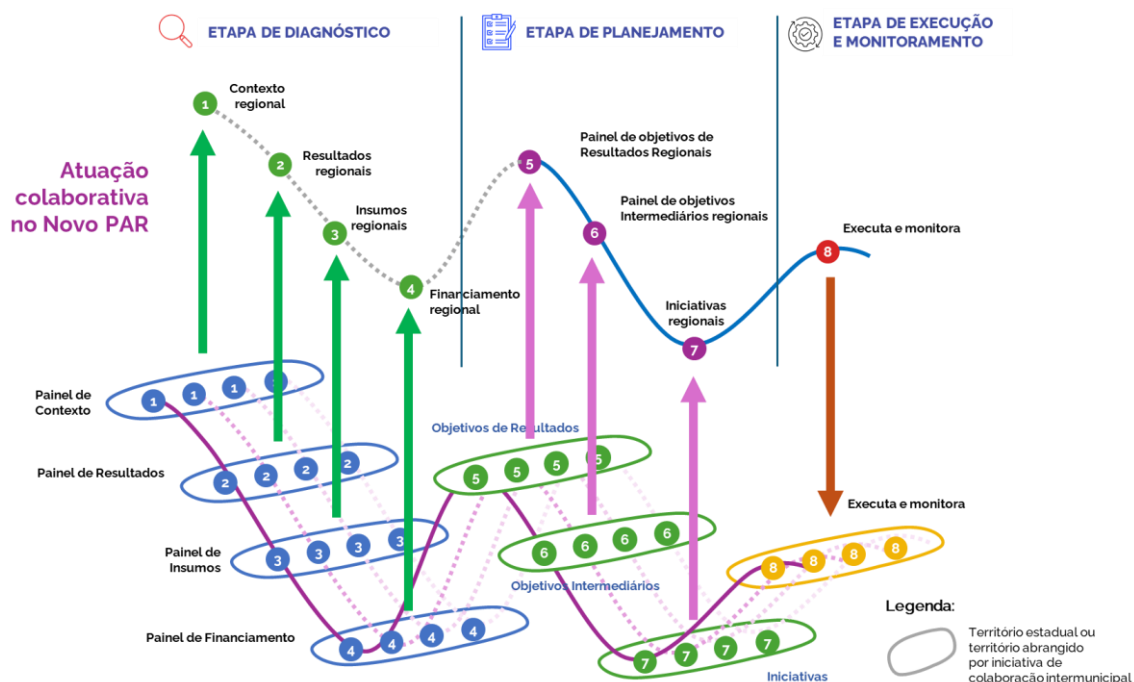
ETAPA DE DIAGNÓSTICO

ETAPA DE PLANEJAMENTO

ETAPA DE EXECUÇÃO E MONITORAMENTO

Atuação colaborativa no Novo PAR

1 Contexto regional

2 Resultados regionais

3 Insumos regionais

4 Financiamento regional

5 Painel de objetivos de Resultados Regionais

6 Painel de objetivos Intermediários regionais

7 Iniciativas regionais

8 Executa e monitora

Painel de Contexto
1 1 1 1

Painel de Resultados
2 2 2 2

Painel de Insumos
3 3 3 3

Painel de Financiamento
4 4 4 4

Objetivos de Resultados
5 5 5 5

Objetivos Intermediários
6 6 6 6

Iniciativas
7 7 7 7

Executa e monitora
8 8 8 8

Legenda:
Território estadual ou território abrangido por iniciativa de colaboração intermunicipal